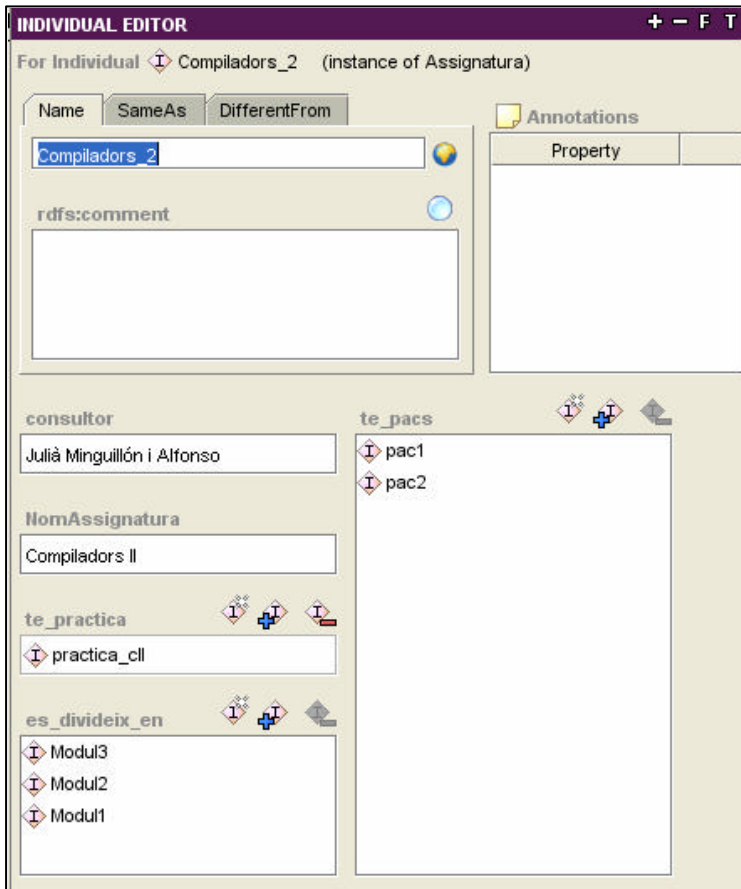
INDIVIDUAL EDITOR + − F T

For Individual Compiladors_2 (instance of Assignatura)

Name SameAs DifferentFrom

Compiladors_2

rdfs:comment

Annotations

Property

consultor

Julià Minguillón i Alfonso

NomAssignatura

Compiladors II

te_practica

practica_cII

es_divideix_en

Modul3

Modul2

Modul1

te_pacs

pac1

pac2